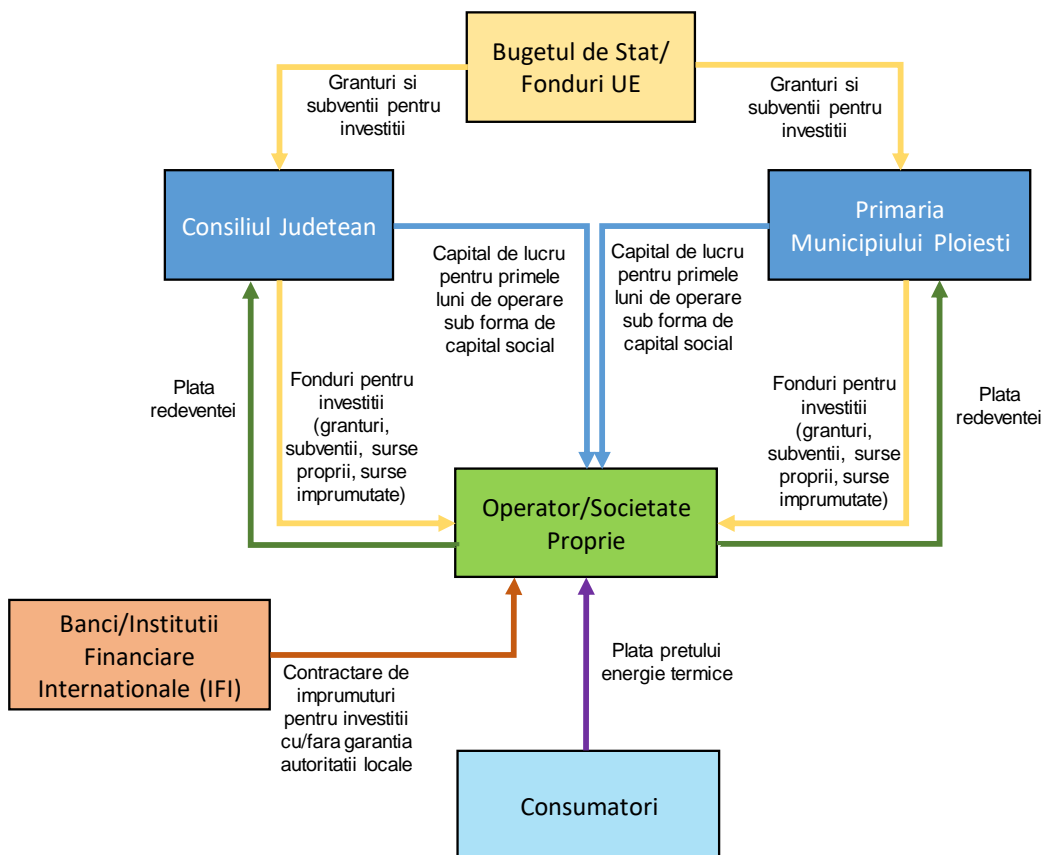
Bugetul de Stat/ Fonduri UE

Granturi si subventii pentru investitii

Granturi si subventii pentru investitii

Consiliul Judetean

Primaria Municipiului Ploiesti

Capital de lucru pentru primele luni de operare sub forma de capital social

Capital de lucru pentru primele luni de operare sub forma de capital social

Plata redeventei

Fonduri pentru investitii (granturi, subventii, surse proprii, surse imprumutate)

Fonduri pentru investitii (granturi, subventii, surse proprii, surse imprumutate)

Plata redeventei

Operator/Societate Proprie

Banci/Institutii Financiare Internationale (IFI)

Contractare de imprumuturi pentru investitii cu/fara garantia autoritatii locale

Plata pretului energie termice

Consumatori